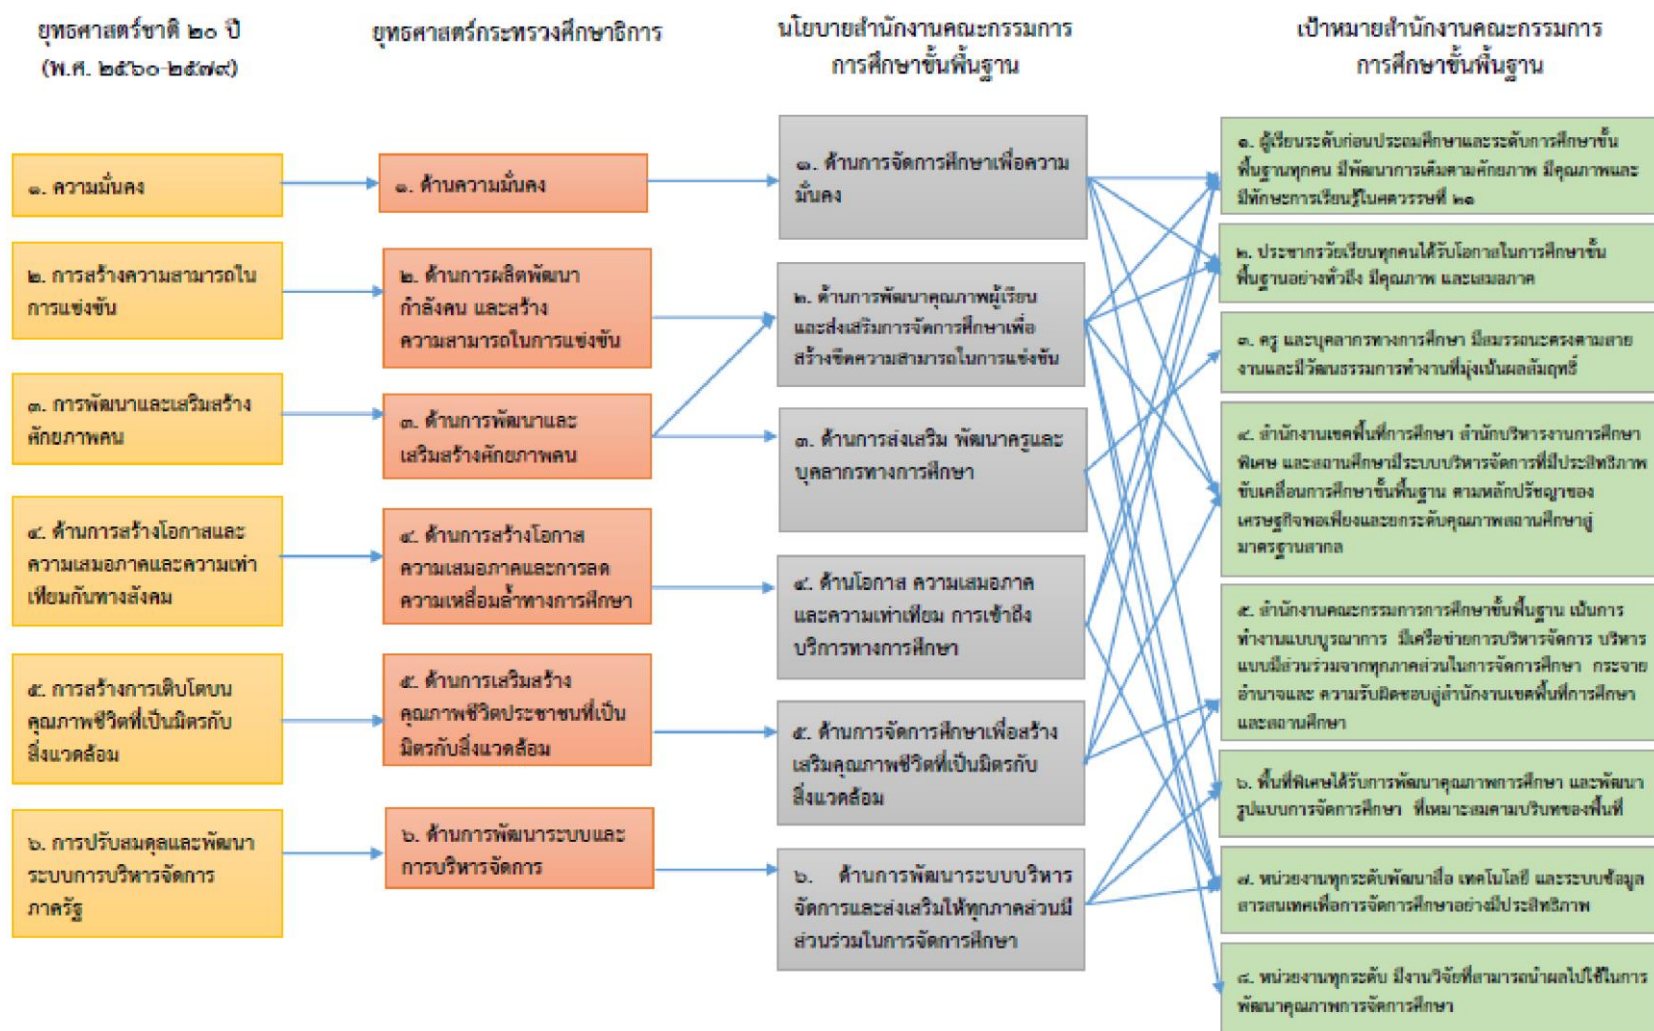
ยุทธศาสตร์ชาติ ๒๐ ปี
(พ.ศ. ๒๕๖๐-๒๕๗๙)

๑. ความมั่นคง

๒. การสร้างความสามารถในการแข่งขัน

๓. การพัฒนาและเสริมสร้างศักยภาพคน

๔. ด้านการสร้างโอกาสและความเสมอภาคและความเท่าเทียมกันทางสังคม

๕. การสร้างการเติบโตบนคุณภาพชีวิตที่เป็นมิตรกับสิ่งแวดล้อม

๖. การปรับสมดุลและพัฒนาระบบการบริหารจัดการภาครัฐ

ยุทธศาสตร์กระทรวงศึกษาธิการ

๑. ด้านความมั่นคง

๒. ด้านการผลิตพัฒนากำลังคน และสร้างความสามารถในการแข่งขัน

๓. ด้านการพัฒนาและเสริมสร้างศักยภาพคน

๔. ด้านการสร้างโอกาสความเสมอภาคและการลดความเหลื่อมล้ำทางการศึกษา

๕. ด้านการเสริมสร้างคุณภาพชีวิตประชาชนที่เป็นมิตรกับสิ่งแวดล้อม

๖. ด้านการพัฒนาระบบและการบริหารจัดการ

นโยบายสำนักงานคณะกรรมการการศึกษาขั้นพื้นฐาน

๑. ด้านการจัดการศึกษาเพื่อความมั่นคง

๒. ด้านการพัฒนาคุณภาพผู้เรียนและส่งเสริมการจัดการศึกษาเพื่อสร้างขีดความสามารถในการแข่งขัน

๓. ด้านการส่งเสริม พัฒนาครูและบุคลากรทางการศึกษา

๔. ด้านโอกาส ความเสมอภาคและความเท่าเทียม การเข้าถึงบริการทางการศึกษา

๕. ด้านการจัดการศึกษาเพื่อสร้างเสริมคุณภาพชีวิตที่เป็นมิตรกับสิ่งแวดล้อม

๖. ด้านการพัฒนาระบบบริหารจัดการและส่งเสริมให้ทุกภาคส่วนมีส่วนร่วมในการจัดการศึกษา

เป้าหมายสำนักงานคณะกรรมการการศึกษาขั้นพื้นฐาน

๑. ผู้เรียนระดับก่อนประถมศึกษาและระดับการศึกษาขั้นพื้นฐานทุกคน มีพัฒนาการเต็มตามศักยภาพ มีคุณภาพและมีทักษะการเรียนรู้ในศตวรรษที่ ๒๑

๒. ประชากรวัยเรียนทุกคนได้รับโอกาสในการศึกษาขั้นพื้นฐานอย่างทั่วถึง มีคุณภาพ และเสมอภาค

๓. ครู และบุคลากรทางการศึกษา มีสมรรถนะตรงตามสายงานและมีวัฒนธรรมการทำงานที่มุ่งเน้นผลสัมฤทธิ์

๔. สำนักงานเขตพื้นที่การศึกษา สำนักบริหารงานการศึกษาพิเศษ และสถานศึกษามีระบบบริหารจัดการที่มีประสิทธิภาพ ขับเคลื่อนการศึกษาขั้นพื้นฐาน ตามหลักปรัชญาของเศรษฐกิจพอเพียงและยกระดับคุณภาพสถานศึกษาสู่มาตรฐานสากล

๕. สำนักงานคณะกรรมการการศึกษาขั้นพื้นฐาน เน้นการทำงานแบบบูรณาการ มีเครือข่ายการบริหารจัดการ บริหารแบบมีส่วนร่วมจากทุกภาคส่วนในการจัดการศึกษา กระจายอำนาจและ ความรับผิดชอบสู่สำนักงานเขตพื้นที่การศึกษาและสถานศึกษา

๖. พื้นที่พิเศษได้รับการพัฒนาคุณภาพการศึกษา และพัฒนารูปแบบการจัดการศึกษา ที่เหมาะสมตามบริบทของพื้นที่

๗. หน่วยงานทุกระดับพัฒนาสื่อ เทคโนโลยี และระบบข้อมูลสารสนเทศเพื่อการจัดการศึกษาอย่างมีประสิทธิภาพ

๘. หน่วยงานทุกระดับ มีงานวิจัยที่สามารถนำผลไปใช้ในการพัฒนาคุณภาพการจัดการศึกษา